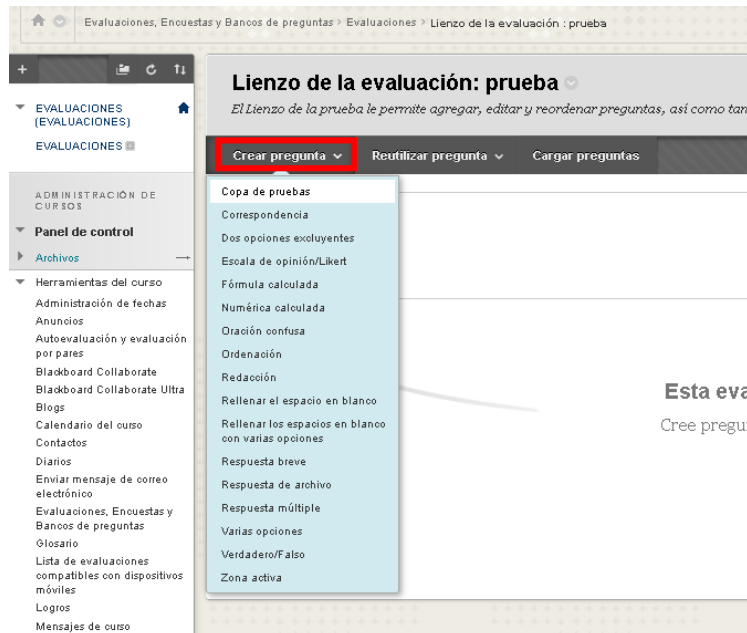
Evaluaciones, Encuestas y Bancos de preguntas > Evaluaciones > Lienzo de la evaluación : prueba

+

EVALUACIONES (EVALUACIONES)

EVALUACIONES

ADMINISTRACIÓN DE CURSOS

Panel de control

Archivos

Herramientas del curso

Administración de fechas

Anuncios

Autoevaluación y evaluación por pares

Blackboard Collaborate

Blackboard Collaborate Ultra

Blogs

Calendario del curso

Contactos

Diarios

Enviar mensaje de correo electrónico

Evaluaciones, Encuestas y Bancos de preguntas

Glosario

Lista de evaluaciones compatibles con dispositivos móviles

Logros

Mensajes de curso

Lienzo de la evaluación: prueba

El Lienzo de la prueba le permite agregar, editar y reordenar preguntas, así como tan

Crear pregunta

Reutilizar pregunta

Cargar preguntas

Copa de pruebas

Correspondencia

Dos opciones excluyentes

Escala de opinión/Likert

Fórmula calculada

Numérica calculada

Oración confusa

Ordenación

Redacción

Rellenar el espacio en blanco

Rellenar los espacios en blanco con varias opciones

Respuesta breve

Respuesta de archivo

Respuesta múltiple

Varias opciones

Verdadero/Falso

Zona activa

Esta eva

Cree pregu